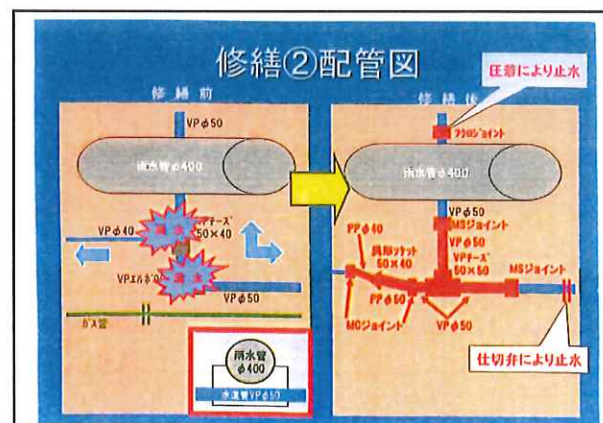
修繕②配管図

修繕前

VP φ50

雨水管φ400

VPチーズ 50×40

VP φ40

漏水

VPエルボ

漏水

VP φ50

ガス管

雨水管 φ400

水道管VP φ50

修繕後

圧着により止水

フクロジョイント

雨水管φ400

VP φ50

MSジョイント

PP φ40

異形ソケット 50×40

VP φ50

VPチーズ 50×50

MSジョイント

PP φ50

MCジョイント

VP φ50

仕切弁により止水